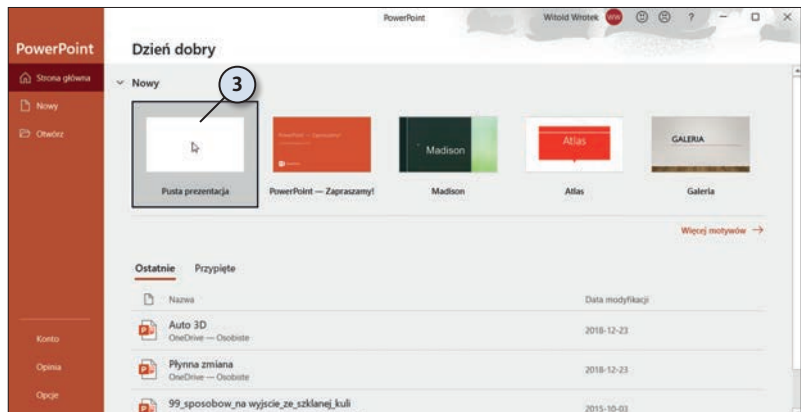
PowerPoint

Witold Wrotek WW ☺ ☹ ? – □ ×

PowerPoint

Strona główna

Nowy

Otwórz

Konto

Opinia

Opcje

Dzień dobry

Nowy

3

Pusta prezentacja

PowerPoint — Zapraszamy!

Madison

Madison

Atlas

Atlas

GALERIA

Galeria

Więcej motywów →

Ostatnie Przypięte

Nazwa

Data modyfikacji

Auto 3D
OneDrive — Osobiste

2018-12-23

Płynna zmiana
OneDrive — Osobiste

2018-12-23

99_sposobow_na_wyjscie_ze_szklanej_kuli

2015-10-03